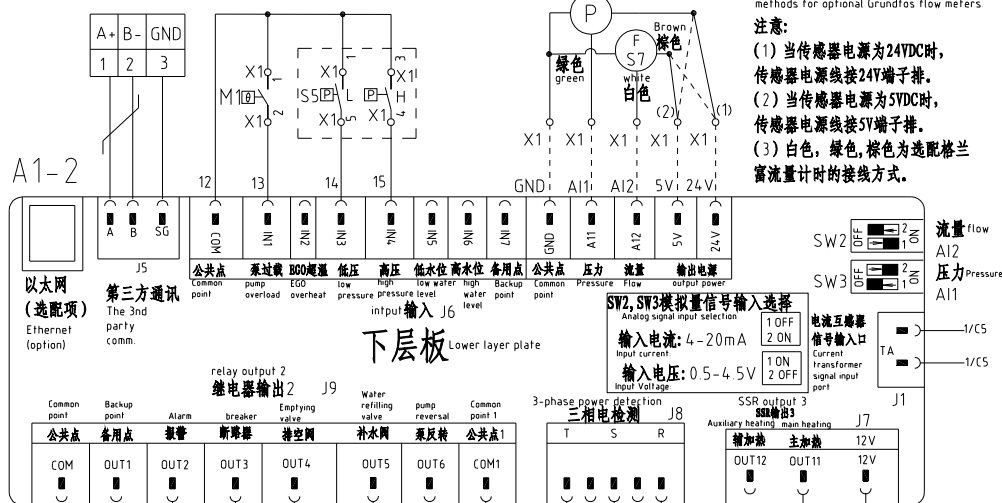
methods for optional Grundfos flow meters.
注意:
(1) 当传感器电源为24VDC时，传感器电源线接24V端子排。
(2) 当传感器电源为5VDC时，传感器电源线接5V端子排。
(3) 白色，绿色，棕色为选配格兰富流量计时的接线方式。

| A+ | B- | GND |
|---|---|---|
| 1 | 2 | 3 |

A1-2

P
F
S7
Brown
棕色
绿色
green
white
白色
(2)
(1)

M1
S5
P L
P H
X1 1 X1 2 X1 1 X1 5 X1 3 X1 4
X1 X1 X1 X1 X1

12 13 14 15
GND AI1 AI2 5V 24V

A B SG
J5
COM IN1 IN2 IN3 IN4 IN5 IN6 IN7 GND AI1 AI2 5V 24V

以太网 (选配项) Ethernet (option)
第三方通讯 The 3nd party comm.
公共点 Common point
泵过载 pump overload
EGO超温 EGO overheat
低压 low pressure
高压 high pressure
低水位 low water level
高水位 high water level
备用点 Backup point
公共点 Common point
压力 Pressure
流量 Flow
输出电源 output power

SW2 ON 1 2
SW3 ON 1 2
流量flow
AI2
压力Pressure
AI1

intput输入 J6
SW2, SW3模拟量信号输入选择
Analog signal input selection
输入电流: 4-20mA Input current
1 OFF 2 ON
输入电压: 0.5-4.5V Input Voltage
1 ON 2 OFF
电流互感器信号输入口 Current transformer signal input port
TA
1/C5
1/C5
J1

下层板 Lower layer plate

relay output 2
继电器输出2 J9
Common point 公共点
Backup point 备用点
Alarm 报警
breaker 断路器
Emptying valve 排空阀
Water refilling valve 补水阀
pump reversal 泵反转
Common point 1 公共点1
COM OUT1 OUT2 OUT3 OUT4 OUT5 OUT6 COM1

3-phase power detection
三相电检测 J8
T S R

SSR output 3
SSR输出3
Auxiliary heating main heating
辅加热 主加热 12V
J7
OUT12 OUT11 12V